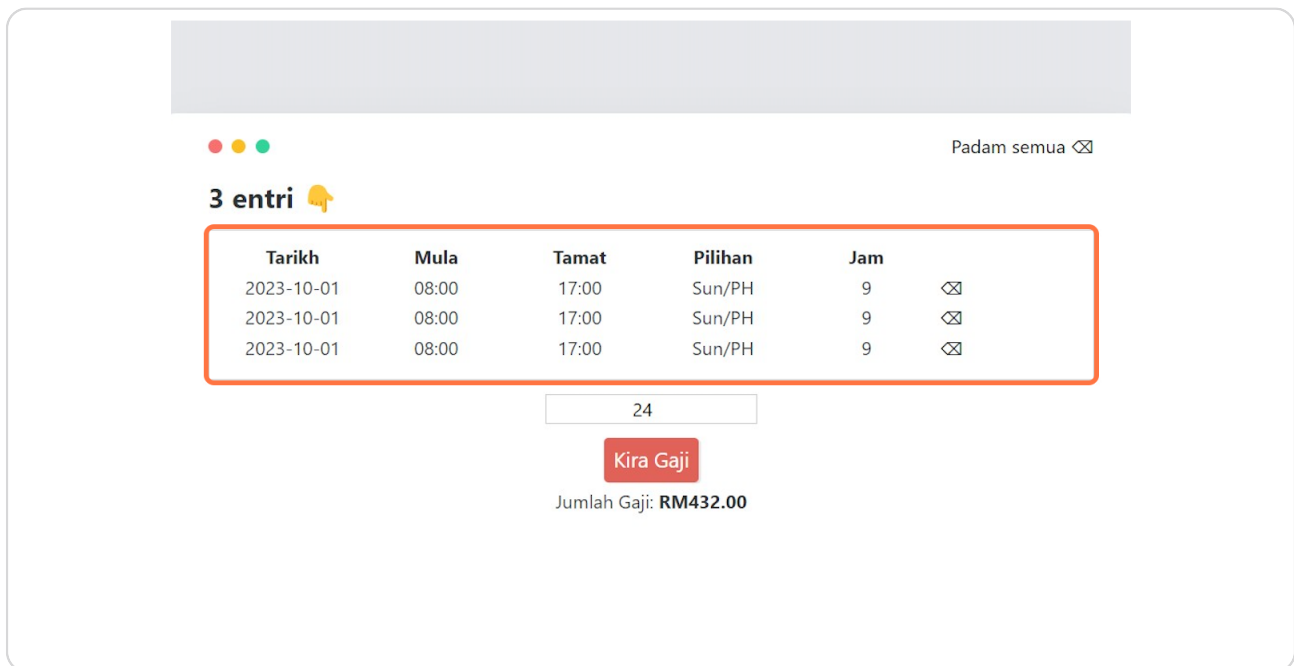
Padam semua ⌫

3 entri 👇

| Tarikh | Mula | Tamat | Pilihan | Jam | |
|---|---|---|---|---|---|
| 2023-10-01 | 08:00 | 17:00 | Sun/PH | 9 | ⌫ |
| 2023-10-01 | 08:00 | 17:00 | Sun/PH | 9 | ⌫ |
| 2023-10-01 | 08:00 | 17:00 | Sun/PH | 9 | ⌫ |

24

Kira Gaji

Jumlah Gaji: **RM432.00**